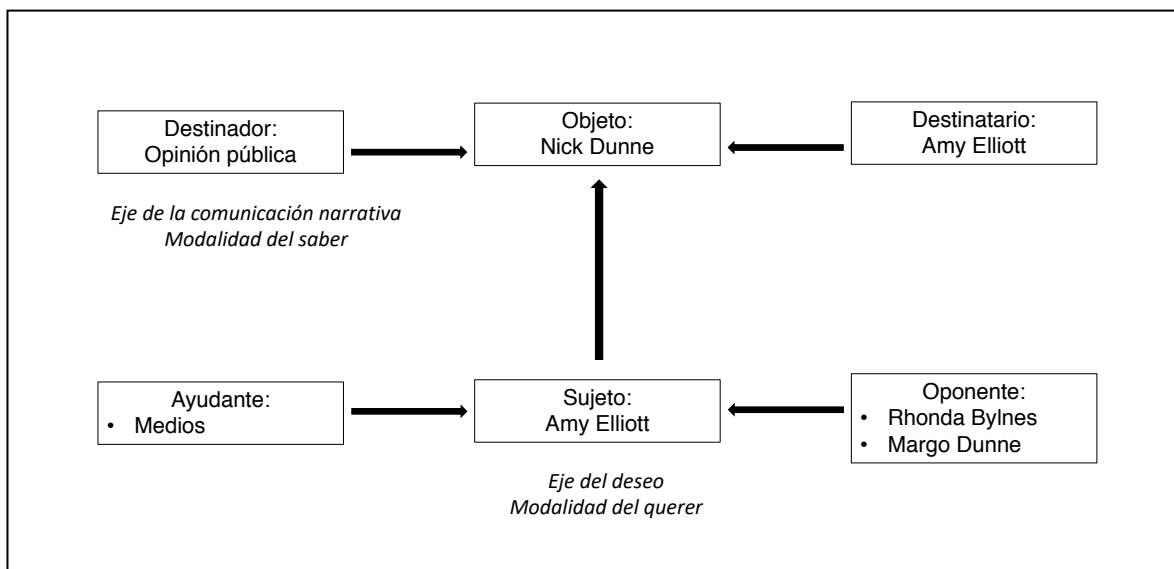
Destinador:
Opinión pública

Objeto:
Nick Dunne

Destinatario:
Amy Elliott

*Eje de la comunicación narrativa*
*Modalidad del saber*

Ayudante:
• Medios

Sujeto:
Amy Elliott

Oponente:
• Rhonda Bylnes
• Margo Dunne

*Eje del deseo*
*Modalidad del querer*